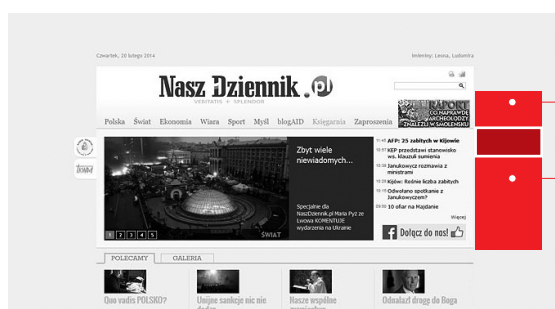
Czwartek, 20 lutego 2014

Imieniny: Leona, Ludomira

Nasz Dziennik .pl

VERITATIS + SPLENDOR

DO NAPRAWDĘ ARCHEOLOGÓW ZNALEŹLI W SMOLEŃSKU

Polska Świat Ekonomia Wiara Sport Myśl blogAID Księgarnia Zaproszenia

Zbyt wiele niewiadomych...

Specjalnie dla NaszDziennik.pl Maria Pyż ze Lwowa KOMENTUJE wydarzenia na Ukrainie

1 2 3 4 5

ŚWIAT

15:45 AFP: 25 zabitych w Kijowie

15:17 KEP przedstawi stanowisko ws. klauzuli sumienia

15:10 Janukowycz rozmawia z ministrami

15:05 Kijów: Różnie liczba zabitych

14:16 Odwołano spotkanie z Janukowyczem?

14:05 10 ofiar na Majdanie

Więcej

Dołącz do nas!

POLECAMY GALERIA

Quo vadis POLSKO?

Unijne sankcje nic nie dadzą

Nasze wspólne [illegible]

Odnaleźć drogę do Boga